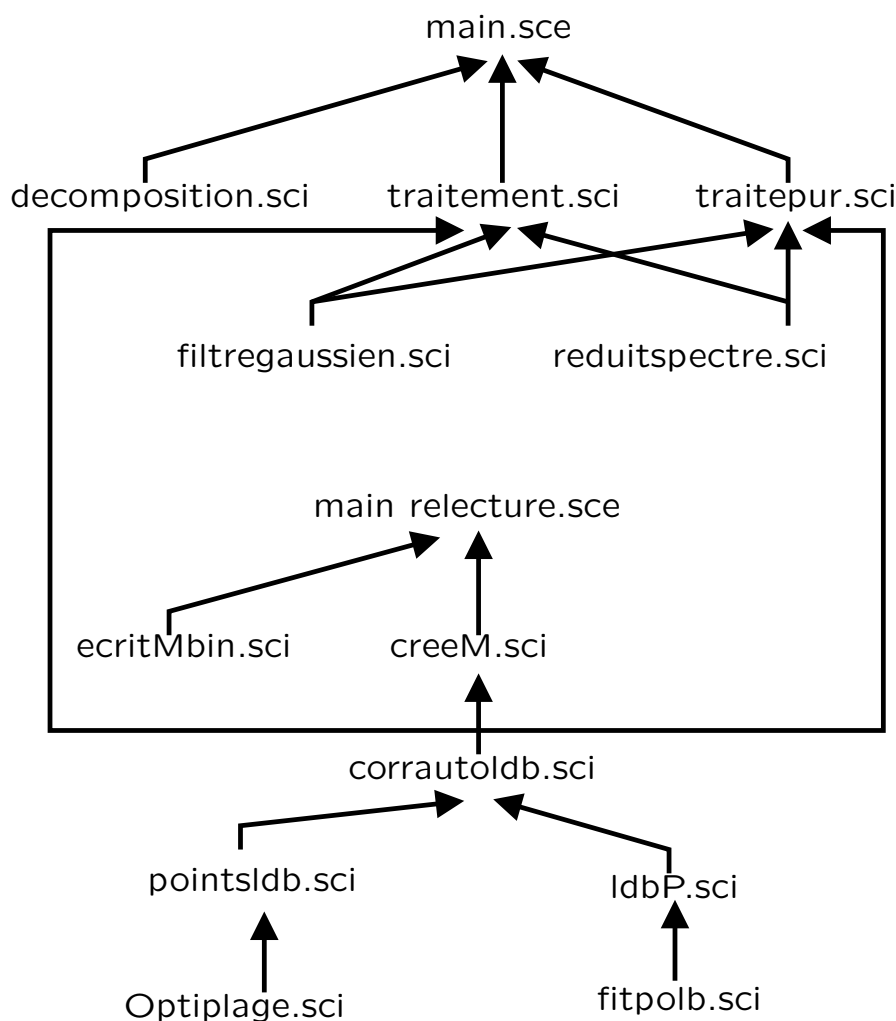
main.sce

decomposition.sci
traitement.sci
traitepur.sci

filtregaussien.sci
reduitspectre.sci

main relecture.sce

ecritMbin.sci
creeM.sci

corrautoldb.sci

pointsldb.sci
ldbP.sci

Optiplage.sci
fitpolb.sci